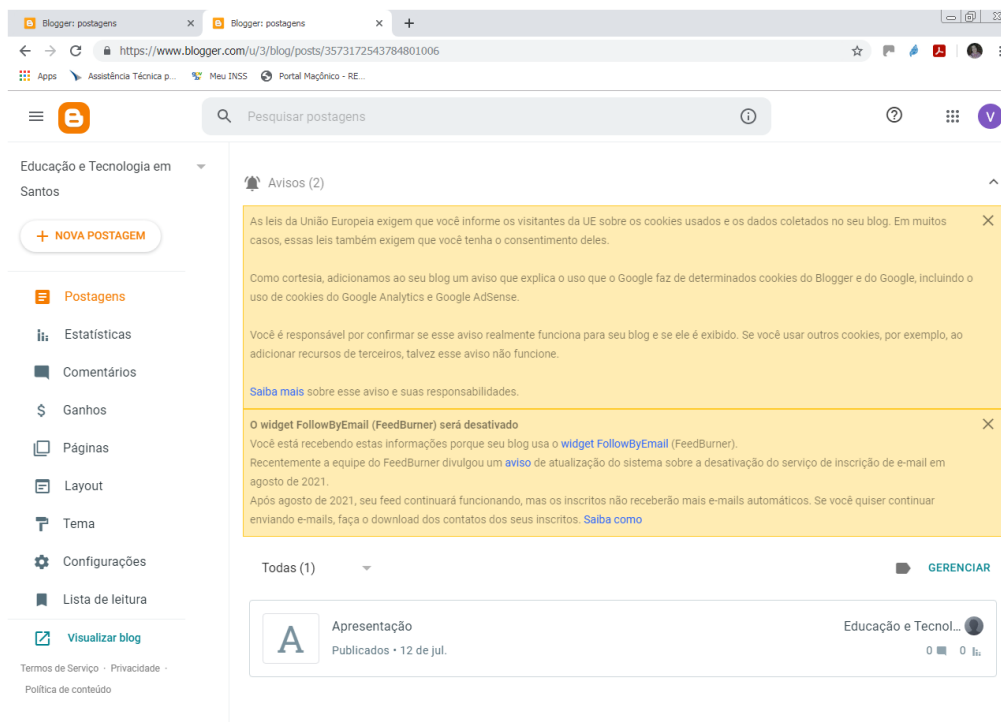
Blogger: postagens ×
Blogger: postagens ×
+

https://www.blogger.com/u/3/blog/posts/3573172543784801006

Apps Assistência Técnica p... Meu INSS Portal Maçônico - RE...

Pesquisar postagens

V

Educação e Tecnologia em Santos

+ NOVA POSTAGEM

Postagens
Estatísticas
Comentários
Ganhos
Páginas
Layout
Tema
Configurações
Lista de leitura
Visualizar blog

Termos de Serviço · Privacidade · Política de conteúdo

Avisos (2)

As leis da União Europeia exigem que você informe os visitantes da UE sobre os cookies usados e os dados coletados no seu blog. Em muitos casos, essas leis também exigem que você tenha o consentimento deles.

Como cortesia, adicionamos ao seu blog um aviso que explica o uso que o Google faz de determinados cookies do Blogger e do Google, incluindo o uso de cookies do Google Analytics e Google AdSense.

Você é responsável por confirmar se esse aviso realmente funciona para seu blog e se ele é exibido. Se você usar outros cookies, por exemplo, ao adicionar recursos de terceiros, talvez esse aviso não funcione.

Saiba mais sobre esse aviso e suas responsabilidades.

O widget FollowByEmail (FeedBurner) será desativado
Você está recebendo estas informações porque seu blog usa o widget FollowByEmail (FeedBurner).
Recentemente a equipe do FeedBurner divulgou um aviso de atualização do sistema sobre a desativação do serviço de inscrição de e-mail em agosto de 2021.
Após agosto de 2021, seu feed continuará funcionando, mas os inscritos não receberão mais e-mails automáticos. Se você quiser continuar enviando e-mails, faça o download dos contatos dos seus inscritos. Saiba como

Todas (1)

GERENCIAR

A

Apresentação
Publicados • 12 de jul.

Educação e Tecnol...
0 0